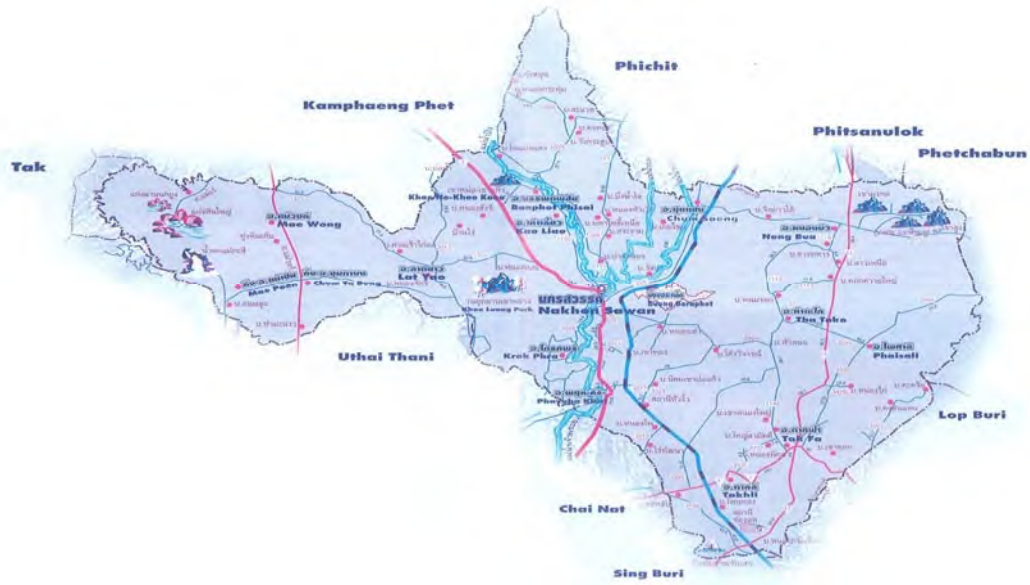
Phichit

Kamphaeng Phet

Phitsanulok

Phetchabun

Tak

Mae Wong

Khao Liao

Banphot Phisai

Chum Saeng

Nong Bua

Lat Yao

Mae Poen

Chum Ta Bong

Khao Luang Poh

นครสวรรค์
Nakhon Sawan

Bueng Boraphet

Tha Tako

Phaisali

Uthai Thani

Krok Phra

Phayuha Khiri

Tak Fa

Lop Buri

Takhli

Chai Nat

Sing Buri